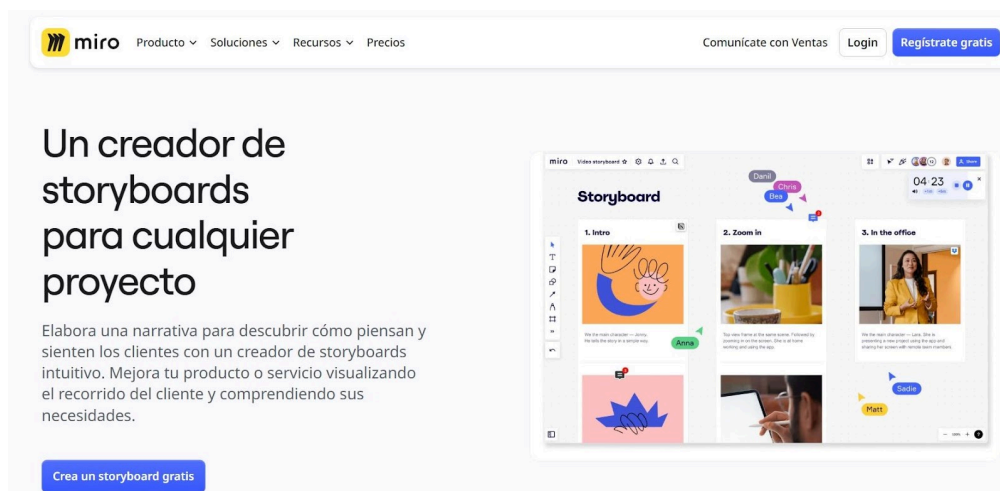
miro Producto Soluciones Recursos Precios Comunícate con Ventas Login Regístrate gratis

Un creador de storyboards para cualquier proyecto

Elabora una narrativa para descubrir cómo piensan y sienten los clientes con un creador de storyboards intuitivo. Mejora tu producto o servicio visualizando el recorrido del cliente y comprendiendo sus necesidades.

Crea un storyboard gratis

miro Video storyboard

Danil
Chris
Bea

04:23

Storyboard

1. Intro

2. Zoom in

3. In the office

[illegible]

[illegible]

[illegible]

Anna

Sadie

Matt